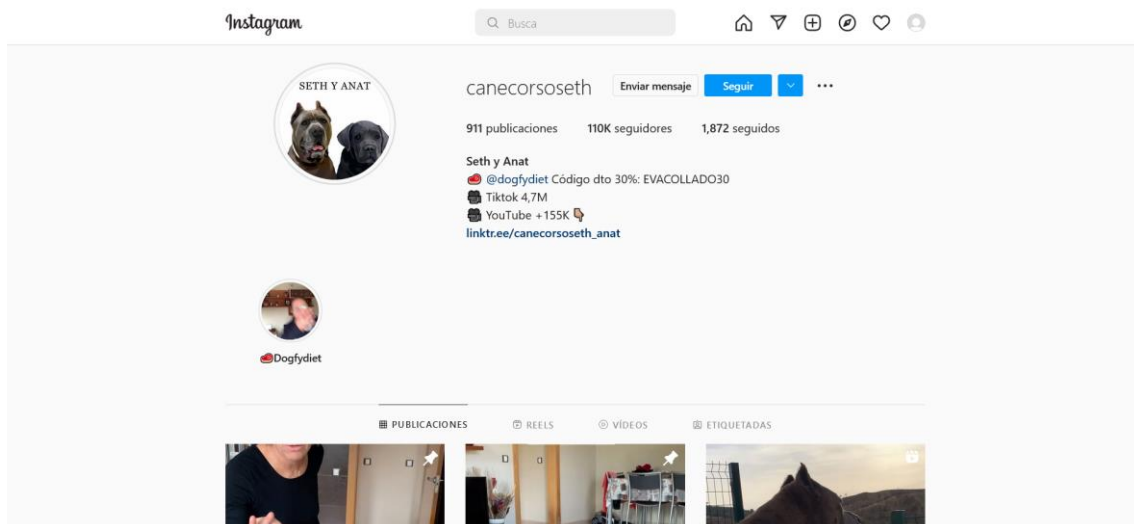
Instagram

Busca

SETH Y ANAT

canecorsoseth Enviar mensaje Seguir ...

911 publicaciones 110K seguidores 1,872 seguidos

Seth y Anat
🥩 @dogfydiet Código dto 30%: EVACOLLADO30
Tiktok 4,7M
YouTube +155K 👇
linktr.ee/canecorsoseth_anat

🥩Dogfydiet

PUBLICACIONES REELS VÍDEOS ETIQUETADAS